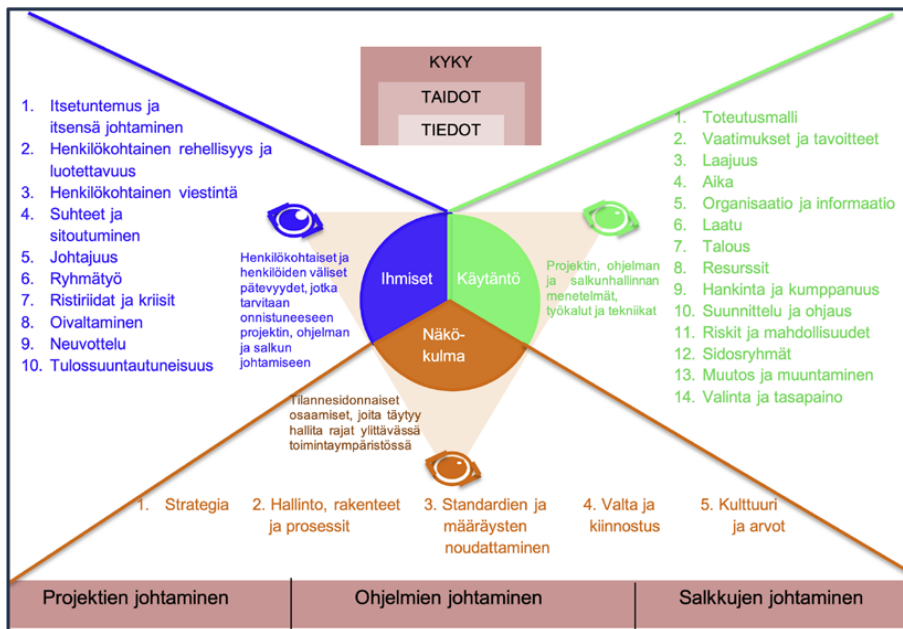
KYKY
TAIDOT
TIEDOT

1. Itsetuntemus ja itsensä johtaminen
2. Henkilökohtainen rehellisyys ja luotettavuus
3. Henkilökohtainen viestintä
4. Suhteet ja sitoutuminen
5. Johtajuus
6. Ryhmätyö
7. Ristiriidat ja kriisit
8. Oivaltaminen
9. Neuvottelu
10. Tulossuuntautuneisuus

Henkilökohtaiset ja henkilöiden väliset pätevyydet, jotka tarvitaan onnistuneeseen projektin, ohjelman ja salkun johtamiseen

Ihmiset

Käytäntö

Näkökulma

Projektin, ohjelman ja salkunhallinnan menetelmät, työkalut ja tekniikat

1. Toteutusmalli
2. Vaatimukset ja tavoitteet
3. Laajuus
4. Aika
5. Organisaatio ja informaatio
6. Laatu
7. Talous
8. Resurssit
9. Hankinta ja kumppanuus
10. Suunnittelu ja ohjaus
11. Riskit ja mahdollisuudet
12. Sidosryhmät
13. Muutos ja muuntaminen
14. Valinta ja tasapaino

Tilannesidonnaiset osaamiset, joita täytyy hallita rajat ylittävässä toimintaympäristössä

1. Strategia
2. Hallinto, rakenteet ja prosessit
3. Standardien ja määräysten noudattaminen
4. Valta ja kiinnostus
5. Kulttuuri ja arvot

| Projektien johtaminen | Ohjelmien johtaminen | Salkkujen johtaminen |